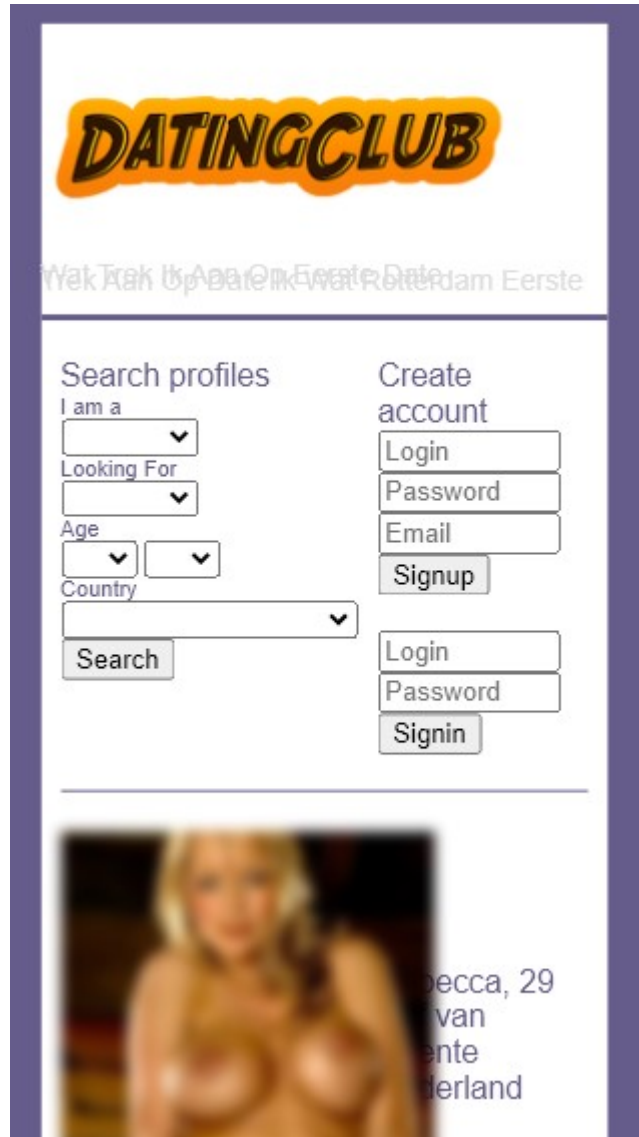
DATINGCLUB

Wat Trek Ik Aan Op Eerste Date
Trek Aan Op Date Ik Wat Rotterdam Eerste

Search profiles
I am a
Looking For
Age
Country
Search

Create account
Login
Password
Email
Signup

Login
Password
Signin

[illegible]becca, 29
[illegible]van
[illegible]ente
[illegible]derland